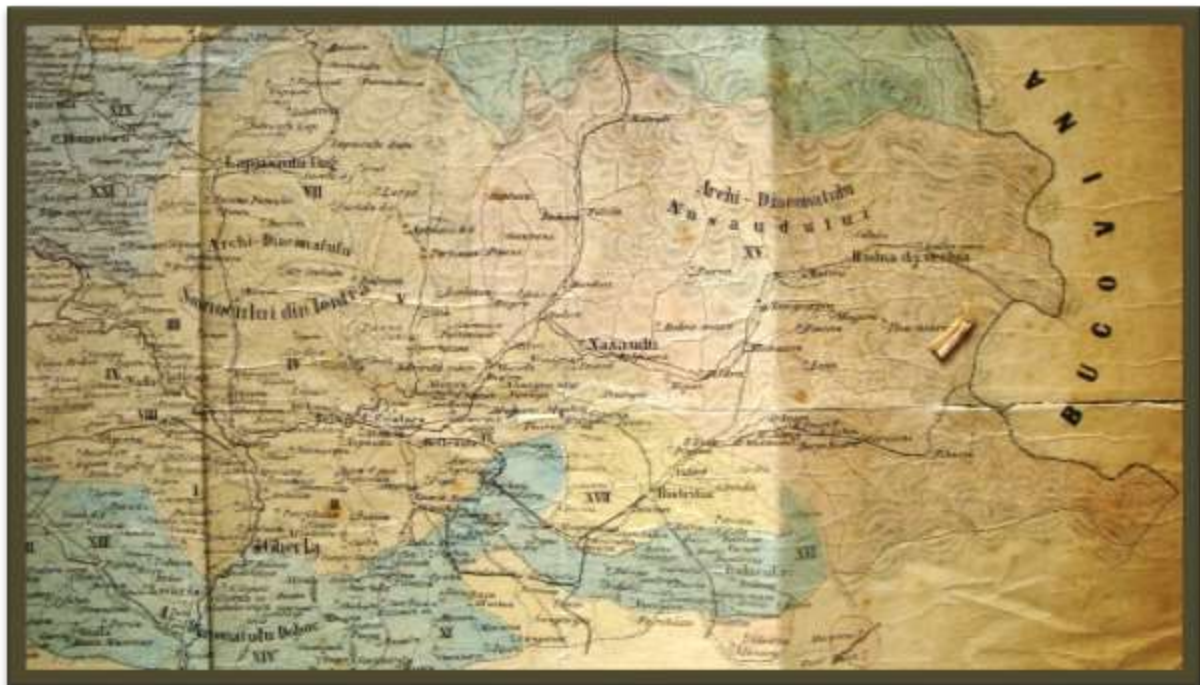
BUCOVINA

XIX

XXI

Lapusulu Ung.

VII

Archi-Diaconatulu

Nasaudului

XV

Rodna vechia

Archi-Diaconatulu

Sanmihaiului din lontru

V

III

IV

IX

VIII

Nasaudu

XVIII

Bistritia

XIII

I

II

XIII

Deesiu

XII

XIV

XI